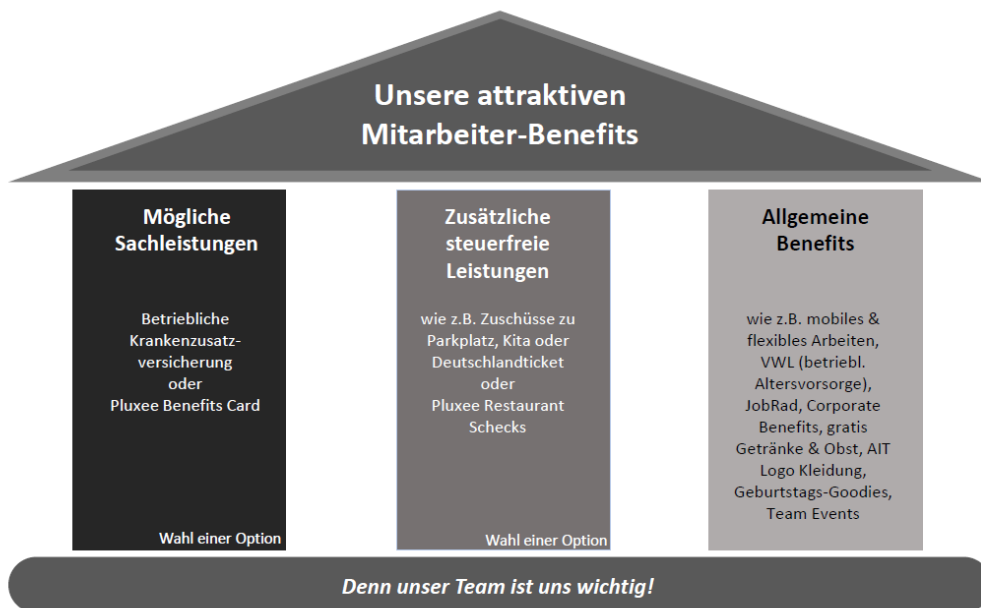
Unsere attraktiven Mitarbeiter-Benefits

Mögliche Sachleistungen

Betriebliche Krankenzusatzversicherung oder Pluxee Benefits Card

Wahl einer Option

Zusätzliche steuerfreie Leistungen

wie z.B. Zuschüsse zu Parkplatz, Kita oder Deutschlandticket oder Pluxee Restaurant Schecks

Wahl einer Option

Allgemeine Benefits

wie z.B. mobiles & flexibles Arbeiten, VWL (betriebl. Altersvorsorge), JobRad, Corporate Benefits, gratis Getränke & Obst, AIT Logo Kleidung, Geburtstags-Goodies, Team Events

Denn unser Team ist uns wichtig!